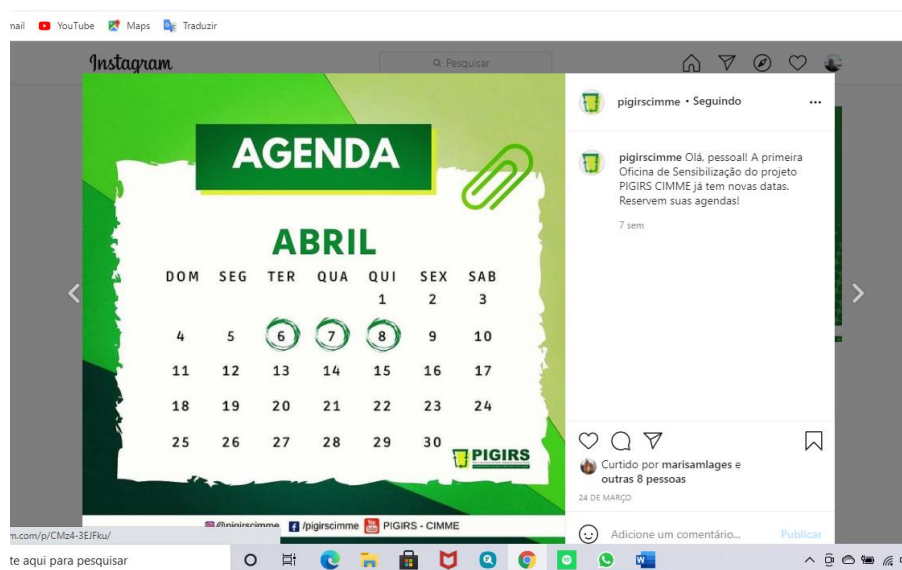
nail YouTube Maps Traduzir

Instagram

Pesquisar

AGENDA

ABRIL

| DOM | SEG | TER | QUA | QUI | SEX | SAB |
|---|---|---|---|---|---|---|
| | | | | 1 | 2 | 3 |
| 4 | 5 | 6 | 7 | 8 | 9 | 10 |
| 11 | 12 | 13 | 14 | 15 | 16 | 17 |
| 18 | 19 | 20 | 21 | 22 | 23 | 24 |
| 25 | 26 | 27 | 28 | 29 | 30 | |

PIGIRS

@pigirscimme /pigirscimme PIGIRS - CIMME

pigirscimme • Seguindo

pigirscimme Olá, pessoal! A primeira Oficina de Sensibilização do projeto PIGIRS CIMME já tem novas datas. Reservem suas agendas!

7 sem

Curtido por marisamlages e outras 8 pessoas

24 DE MARÇO

Adicione um comentário...

Publicar

m.com/p/CMz4-3EJFku/

te aqui para pesquisar